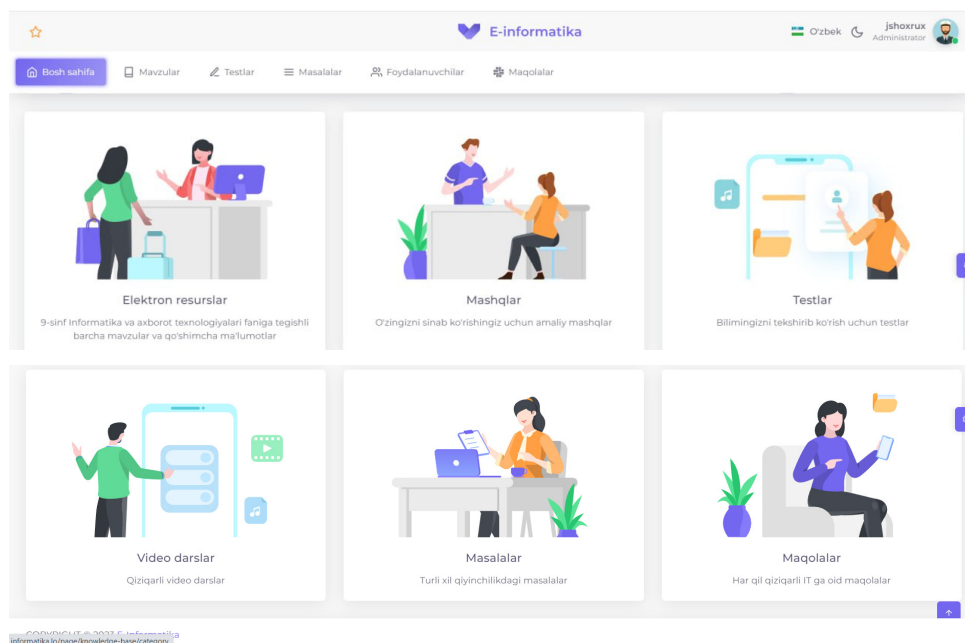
E-informatika

O'zbek

jshoxrux
Administrator

Bosh sahifa
Mavzular
Testlar
Masalalar
Foydalanuvchilar
Maqolalar

Elektron resurslar
9-sinf Informatika va axborot texnologiyalari faniga tegishli barcha mavzular va qo'shimcha ma'lumotlar

Mashqlar
O'zingizni sinab ko'rishingiz uchun amaliy mashqlar

Testlar
Bilimingizni tekshirib ko'rish uchun testlar

Video darslar
Qiziqarli video darslar

Masalalar
Turli xil qiyinchilikdagi masalalar

Maqolalar
Har qil qiziqarli IT ga oid maqolalar

COPYRIGHT © 2023 E-Informatika
informatika.lo/page/knowledge-base/category